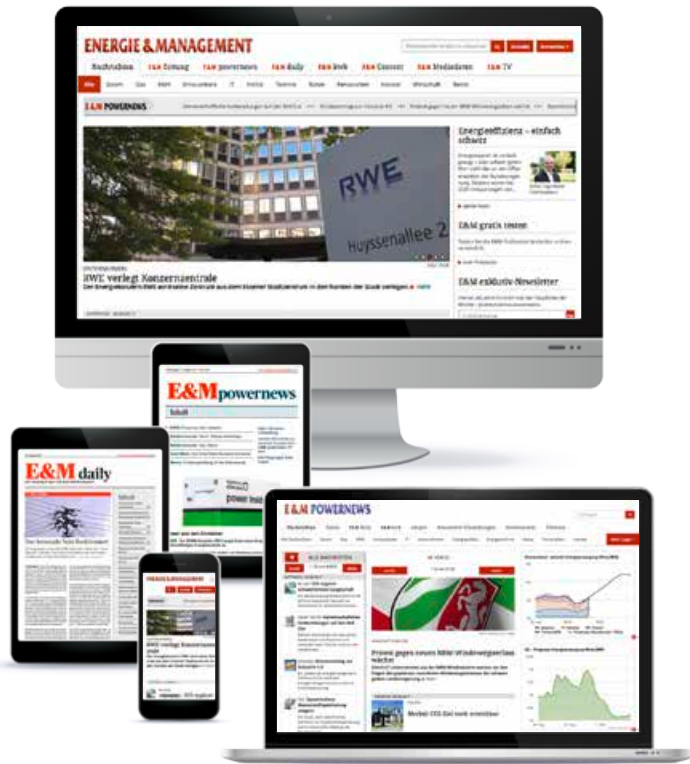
ENERGIE & MANAGEMENT

Nachrichten E&M Zeitung E&M powernews E&M daily E&M work E&M Concept E&M Mediadaten E&M TV

E&M POWERNEWS

RWE

Huyssenallee 2

RWE verlegt Konzernzentrale

Energieeffizienz – einfach schwer

E&M gratis testen

E&M exklusiv-Newsletter

E&M powernews

E&M daily

RWE verlegt Konzernzentrale

E&M POWERNEWS

Protest gegen neuen NRW-Windenergieerlass wächst

Morbel: CO2-Ziel noch erreichbar